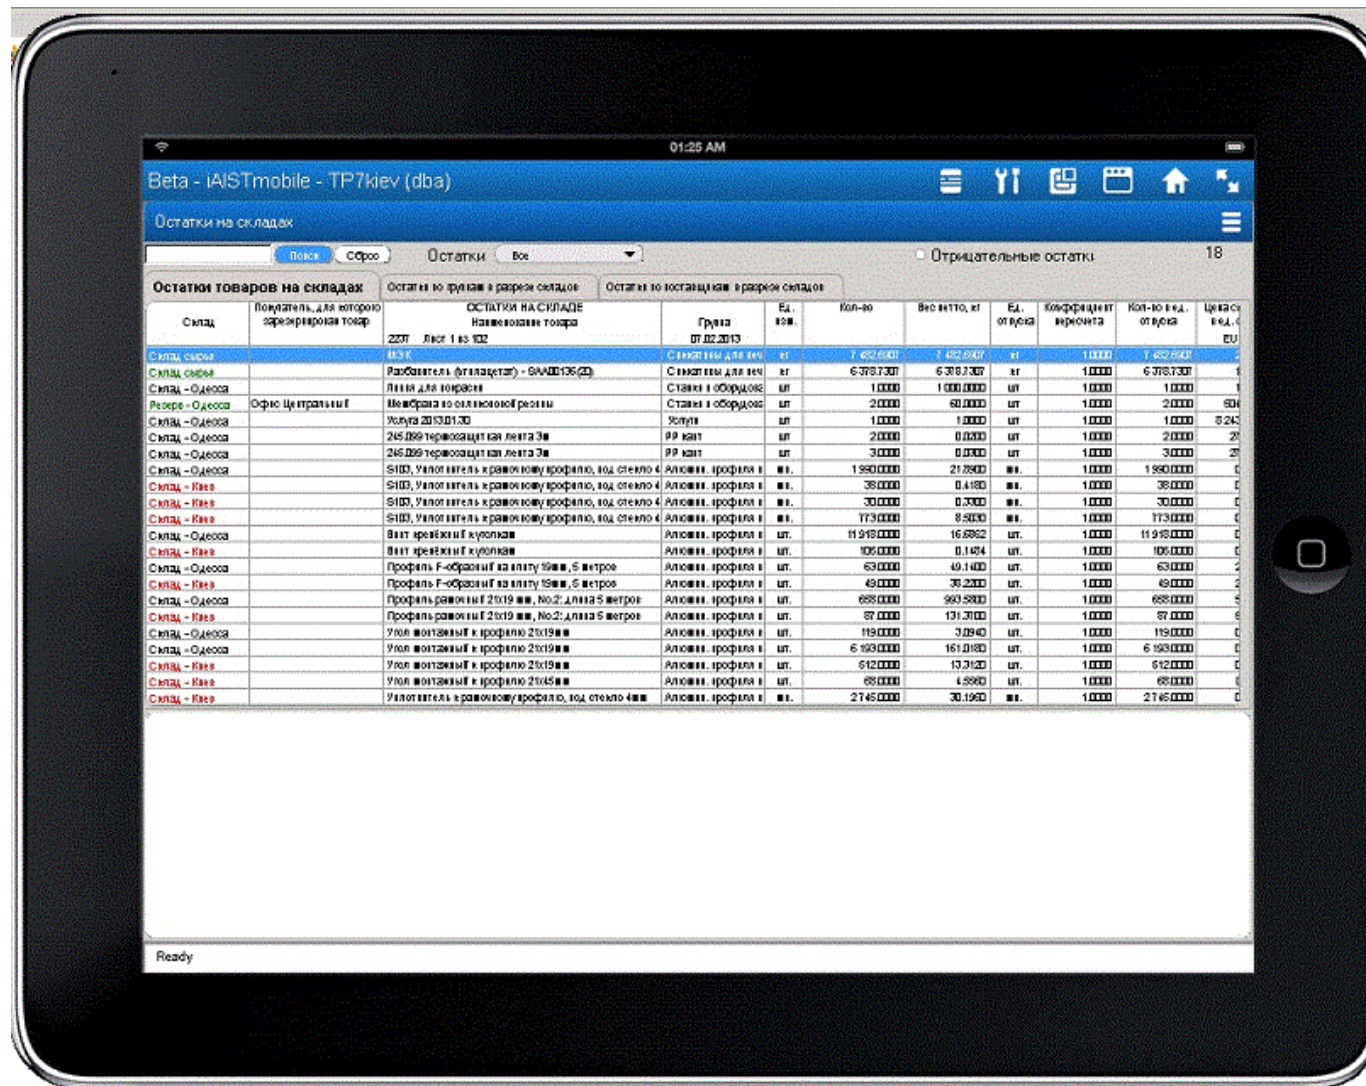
01:25 AM

Beta - iAISTmobile - TP7kiev (dba)

Остатки на складах

Поиск Сброс Остатки Все

Отрицательные остатки 18

Остатки товаров на складах | Остатки по группам в разрезе складов | Остатки по поставщикам в разрезе складов

| Склад | Покупатель, для которого зарезервирован товар | ОСТАТКИ НА СКЛАДЕ Наименование товара 2207 Лист 1 из 102 | Группа 07.02.2013 | Ед. изм. | Кол-во | Вес нетто, кг | Ед. отпуска | Коэффициент пересчета | Кол-во в ед. отпуска | Цена с ед. EU |
|---|---|---|---|---|---|---|---|---|---|---|
| Склад сырья | | МЭК | Смазочные для ... | кг | 7 482.6907 | 7 482.6907 | кг | 1.0000 | 7 482.6907 | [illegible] |
| Склад сырья | | Разбавитель (пластацетат) - SAA00136(20) | Смазочные для ... | кг | 6 378.7307 | 6 378.7307 | кг | 1.0000 | 6 378.7307 | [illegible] |
| Склад - Одесса | | Линия для покраски | Станки и оборудов | шт | 1.0000 | 1 000.0000 | шт | 1.0000 | 1.0000 | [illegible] |
| Резерв - Одесса | Офис Центральный | Мембрана из силиконовой резины | Станки и оборудов | шт | 2.0000 | 60.0000 | шт | 1.0000 | 2.0000 | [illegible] |
| Склад - Одесса | | Услуга 2013.01.30 | Услуги | шт | 1.0000 | 1.0000 | шт | 1.0000 | 1.0000 | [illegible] |
| Склад - Одесса | | 245.099 термозащитная лента 3м | PP кант | шт | 2.0000 | 0.0200 | шт | 1.0000 | 2.0000 | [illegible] |
| Склад - Одесса | | 245.099 термозащитная лента 3м | PP кант | шт | 3.0000 | 0.0300 | шт | 1.0000 | 3.0000 | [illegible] |
| Склад - Одесса | | S103, Уплотнитель к рамочному профилю, под стекло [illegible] | Алюмин. профиля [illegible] | м.п. | 1 990.0000 | 21.8900 | м.п. | 1.0000 | 1 990.0000 | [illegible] |
| Склад - Киев | | S103, Уплотнитель к рамочному профилю, под стекло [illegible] | Алюмин. профиля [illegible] | м.п. | 38.0000 | 0.4180 | м.п. | 1.0000 | 38.0000 | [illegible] |
| Склад - Киев | | S103, Уплотнитель к рамочному профилю, под стекло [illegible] | Алюмин. профиля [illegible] | м.п. | 30.0000 | 0.3300 | м.п. | 1.0000 | 30.0000 | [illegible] |
| Склад - Киев | | S103, Уплотнитель к рамочному профилю, под стекло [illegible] | Алюмин. профиля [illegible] | м.п. | 773.0000 | 8.5030 | м.п. | 1.0000 | 773.0000 | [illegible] |
| Склад - Одесса | | Винт крепёжный угловой | Алюмин. профиля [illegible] | шт. | 11 918.0000 | 16.6852 | шт. | 1.0000 | 11 918.0000 | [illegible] |
| Склад - Киев | | Винт крепёжный угловой | Алюмин. профиля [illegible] | шт. | 106.0000 | 0.1484 | шт. | 1.0000 | 106.0000 | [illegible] |
| Склад - Одесса | | Профиль F-образный на плиту 19мм, 5 метров | Алюмин. профиля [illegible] | шт. | 63.0000 | 49.1400 | шт. | 1.0000 | 63.0000 | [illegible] |
| Склад - Киев | | Профиль F-образный на плиту 19мм, 5 метров | Алюмин. профиля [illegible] | шт. | 49.0000 | 38.2200 | шт. | 1.0000 | 49.0000 | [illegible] |
| Склад - Одесса | | Профиль рамочный 21x19 мм, No.2: длина 5 метров | Алюмин. профиля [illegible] | шт. | 658.0000 | 993.5800 | шт. | 1.0000 | 658.0000 | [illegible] |
| Склад - Киев | | Профиль рамочный 21x19 мм, No.2: длина 5 метров | Алюмин. профиля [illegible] | шт. | 87.0000 | 131.3700 | шт. | 1.0000 | 87.0000 | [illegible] |
| Склад - Одесса | | Угол монтажный к профилю 21x19мм | Алюмин. профиля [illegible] | шт. | 119.0000 | 3.0940 | шт. | 1.0000 | 119.0000 | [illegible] |
| Склад - Одесса | | Угол монтажный к профилю 21x19мм | Алюмин. профиля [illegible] | шт. | 6 193.0000 | 161.0180 | шт. | 1.0000 | 6 193.0000 | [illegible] |
| Склад - Киев | | Угол монтажный к профилю 21x19мм | Алюмин. профиля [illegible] | шт. | 512.0000 | 13.3120 | шт. | 1.0000 | 512.0000 | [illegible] |
| Склад - Киев | | Угол монтажный к профилю 21x45мм | Алюмин. профиля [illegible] | шт. | 68.0000 | 4.5560 | шт. | 1.0000 | 68.0000 | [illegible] |
| Склад - Киев | | Уплотнитель к рамочному профилю, под стекло 4мм | Алюмин. профиля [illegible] | м.п. | 2 745.0000 | 30.1950 | м.п. | 1.0000 | 2 745.0000 | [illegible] |

Ready